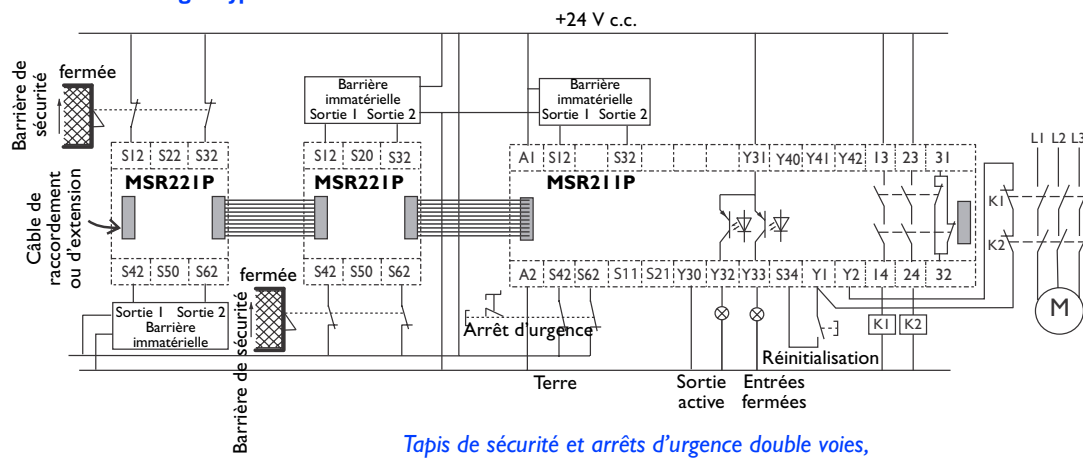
+24 V c.c.

Barrière de sécurité

fermée

Barrière immatérielle Sortie 1 Sortie 2

Barrière immatérielle Sortie 1 Sortie 2

L1 L2 L3

S12 S22 S32

S12 S20 S32

A1 S12 S32

Y31 Y40 Y41 Y42 13 23 31

Câble de raccordement ou d'extension

MSR221P

MSR221P

MSR211P

K1

K2

S42 S50 S62

fermée

S42 S50 S62

A2 S42 S62 S11 S21 Y30 Y32 Y33 S34 Y1 Y2 14 24 32

Sortie 1 Sortie 2 Barrière immatérielle

Barrière de sécurité

Arrêt d'urgence

K1 K2

M

Réinitialisation

Terre

Sortie active

Entrées fermées

Tapis de sécurité et arrêts d'urgence double voies,